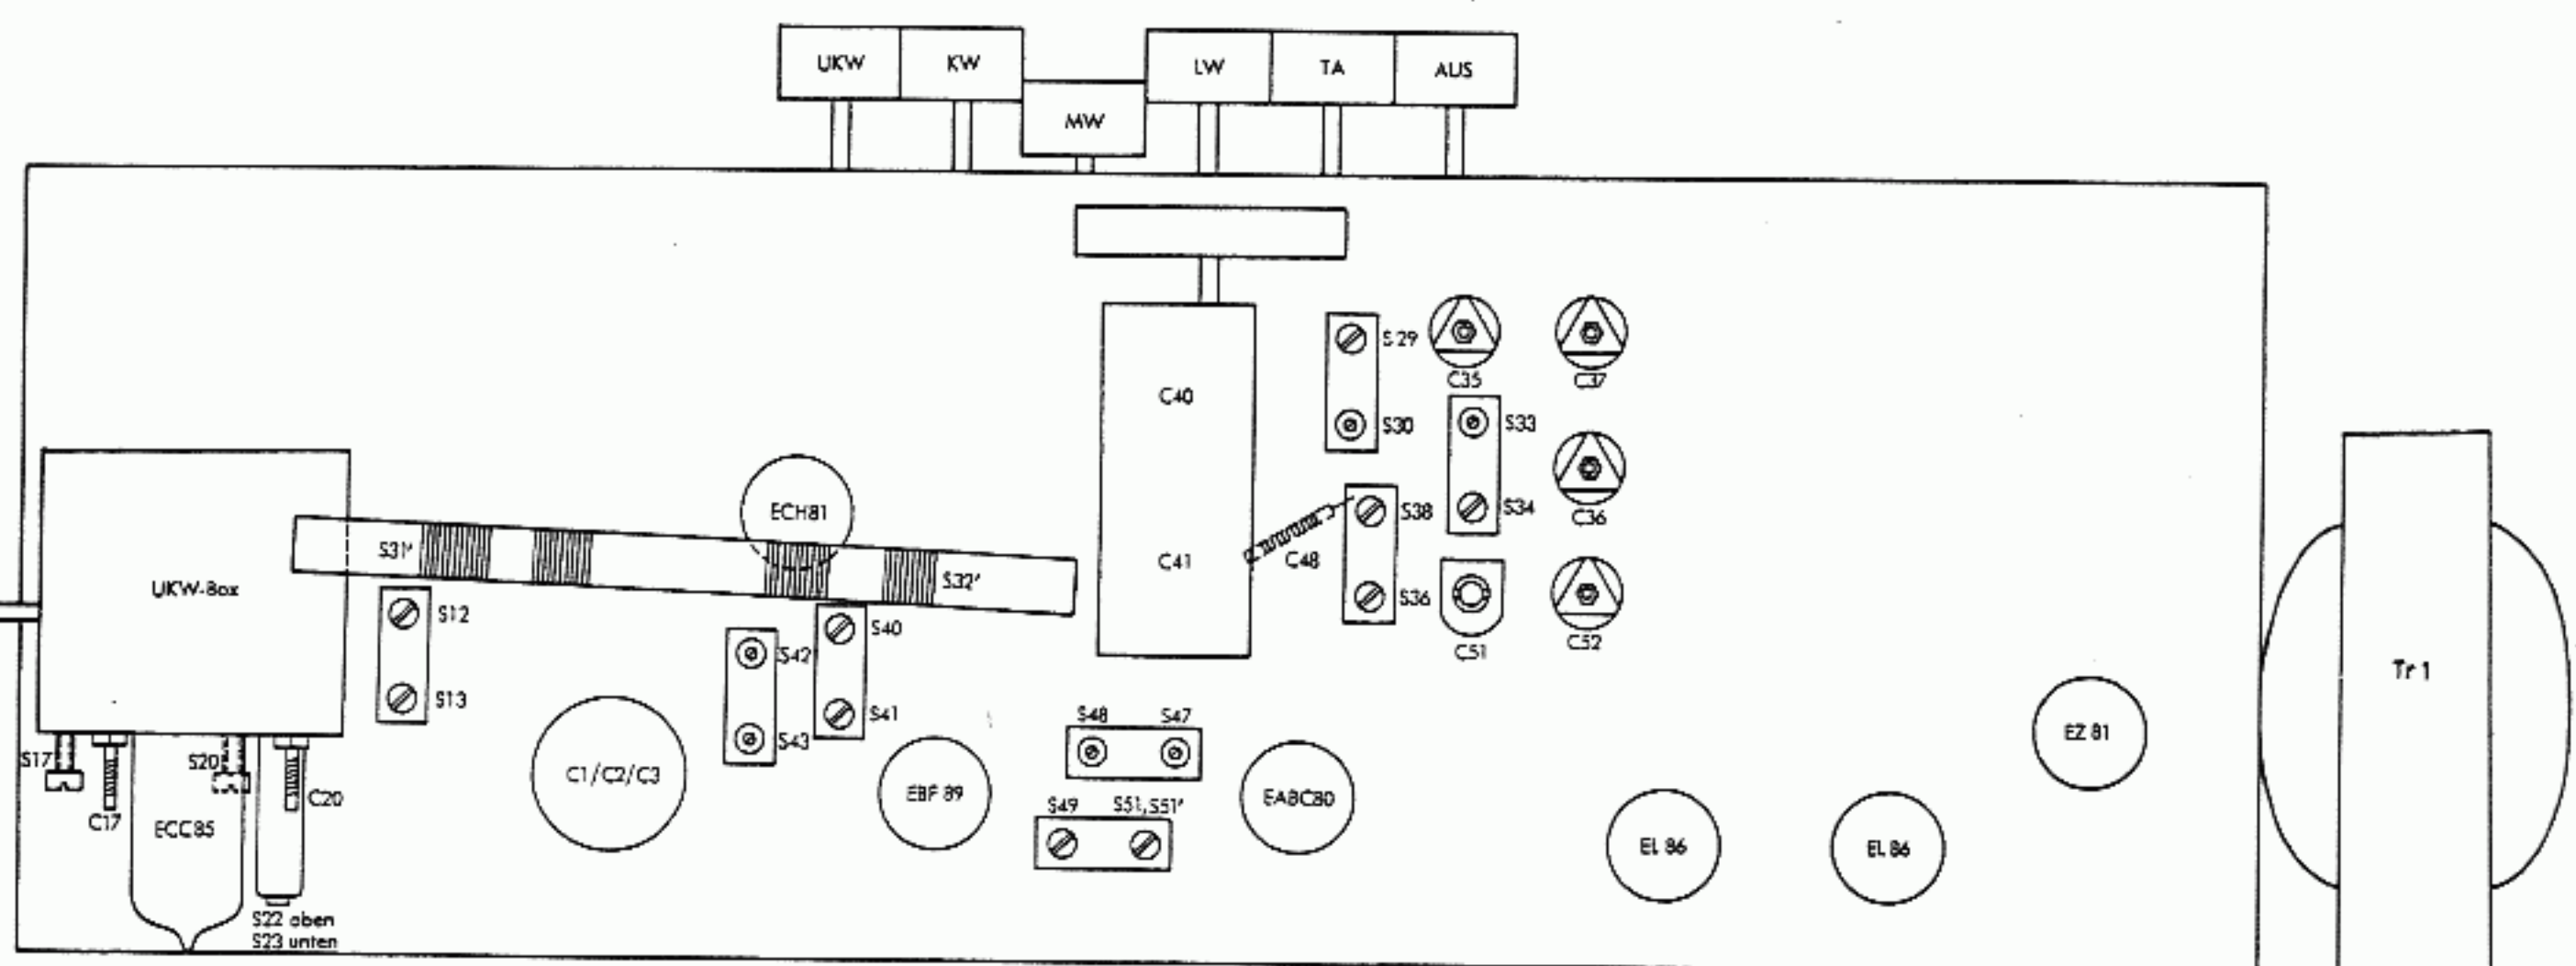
UKW
KW
MW
LW
TA
AUS

C40
C41
S29
S30
C35
C37
S33
S34
C36
S38
S36
C48
C51
C52

UKW-Box
S31'
ECH81
S32'
S12
S13
S40
S41
S42'
S43

S17
C17
ECC85
S20
C20
S22 oben
S23 unten
C1/C2/C3
EBF 89
S48
S47
S49
S51, S51'
EABC80
EL 86
EL 86
EZ 81
Tr 1